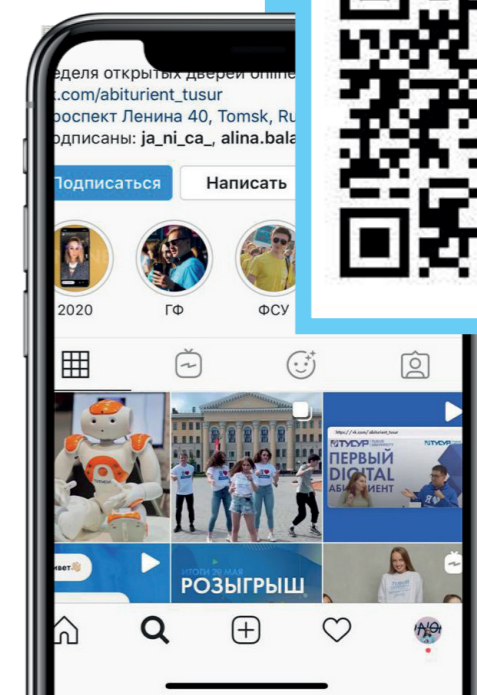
еделя открытых дверей online
.com/abiturient_tusur
роспект Ленина 40, Tomsk, Ru
одписаны: ja_ni_ca_, alina.bala

Подписаться
Написать

2020
ГФ
ФСУ

https://vk.com/abiturient_tusur
ТУСУР
ТУСУР
ПЕРВЫЙ DIGITAL АБИТУРИЕНТ

ивет

ИТОГИ 29 МАЯ
РОЗЫГРЫШ